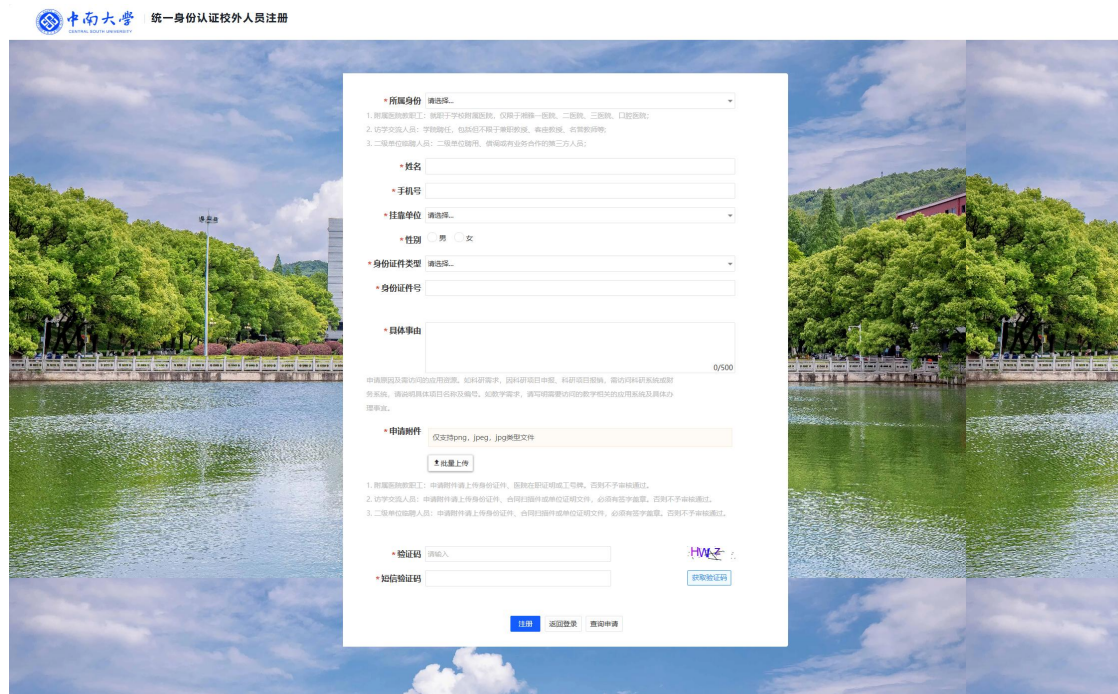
中南大学
CENTRAL SOUTH UNIVERSITY
统一身份认证校外人员注册

* 所属身份 请选择...
1. 附属医院教职工：就职于学校附属医院，仅限于湘雅一医院、二医院、三医院、口腔医院；
2. 访学交流人员：学院聘任，包括但不限于兼职教授、客座教授、名誉教授等；
3. 二级单位聘用人员：二级单位聘用、借调或有业务合作的第三方人员；

* 姓名
* 手机号
* 挂靠单位 请选择...
* 性别 男 女
* 身份证件类型 请选择...
* 身份证件号

* 具体事由
0/500
申请原因及需访问的应用范围。如科研需求，因科研项目申报、科研项目报销、需访问科研系统或财务系统，请说明具体项目名称及编号。如教学需求，请写明需要访问的教学相关的应用系统及具体办理事宜。

* 申请附件 仅支持png，jpeg，jpg类型文件
批量上传
1. 附属医院教职工：申请附件请上传身份证件、医院在职证明或工号牌。否则不予审核通过。
2. 访学交流人员：申请附件请上传身份证件、合同扫描件或单位证明文件，必须有签字盖章。否则不予审核通过。
3. 二级单位聘用人员：申请附件请上传身份证件、合同扫描件或单位证明文件，必须有签字盖章。否则不予审核通过。

* 验证码 请输入 HWZ
* 短信验证码 获取验证码

注册 返回登录 查询申请